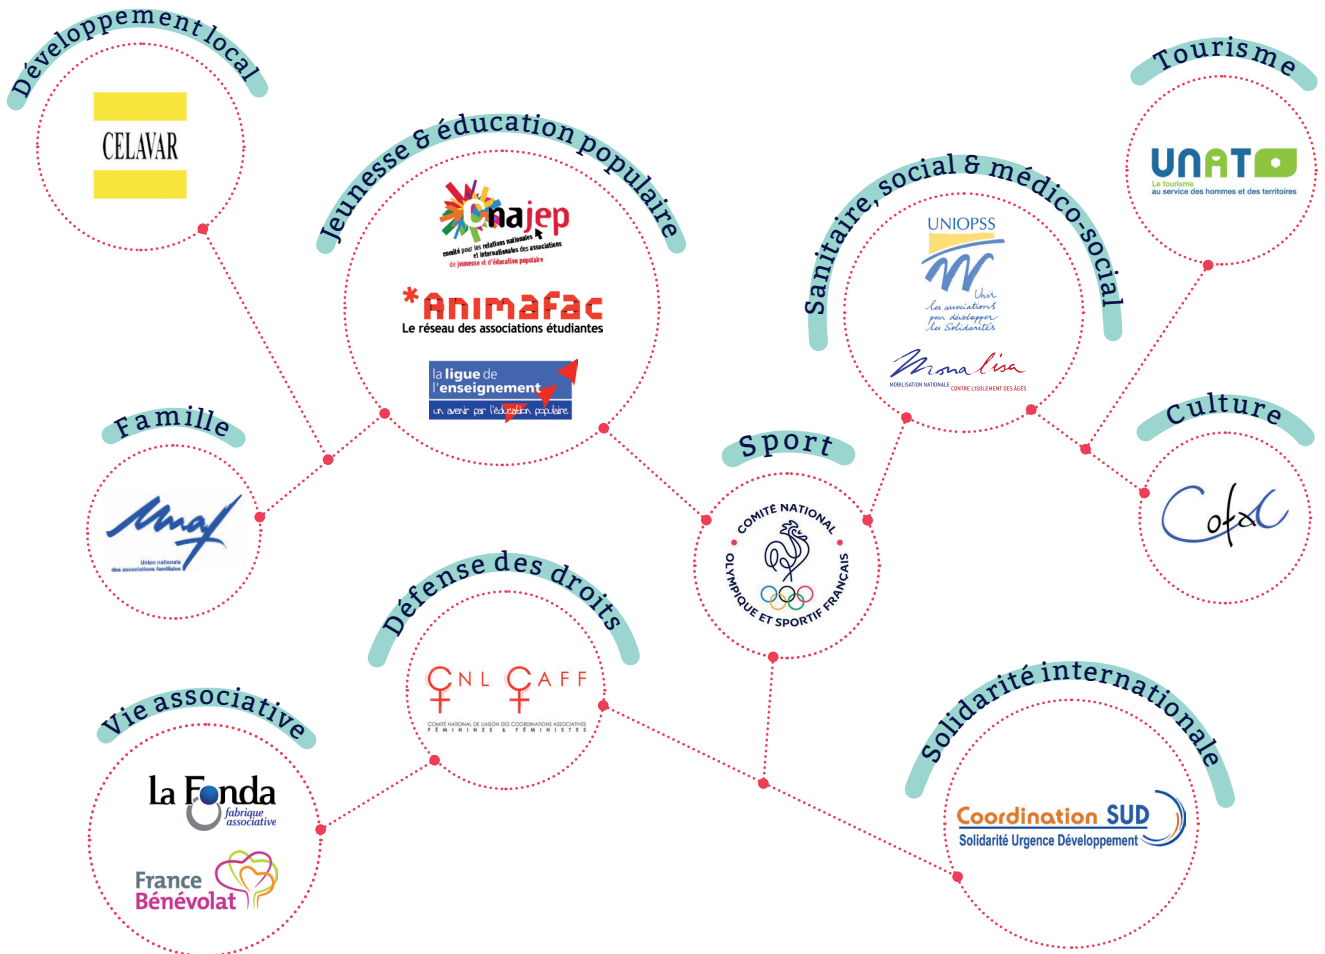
Développement local

CELAVAR

Jeunesse & éducation populaire

Cnajep
comité pour les relations nationales et internationales des associations de jeunesse et d'éducation populaire

*Animafac
Le réseau des associations étudiantes

la ligue de l'enseignement
un avenir par l'éducation populaire

Sanitaire, social & médico-social

UNIOPSS
Unir les associations pour développer les Solidarités

Monalisa
MOBILISATION NATIONALE CONTRE L'ISOLEMENT DES ÂGÉS

Tourisme

UNAT
Le tourisme au service des hommes et des territoires

Famille

Unaf
Union nationale des associations familiales

Sport

COMITÉ NATIONAL OLYMPIQUE ET SPORTIF FRANÇAIS

Culture

Cofac

Défense des droits

CNL CAFF
COMITÉ NATIONAL DE LIAISON DES COORDINATIONS ASSOCIATIVES FÉMININES & FÉMINISTES

Vie associative

La Fonda
fabrique associative

France Bénévolat

Solidarité internationale

Coordination SUD
Solidarité Urgence Développement